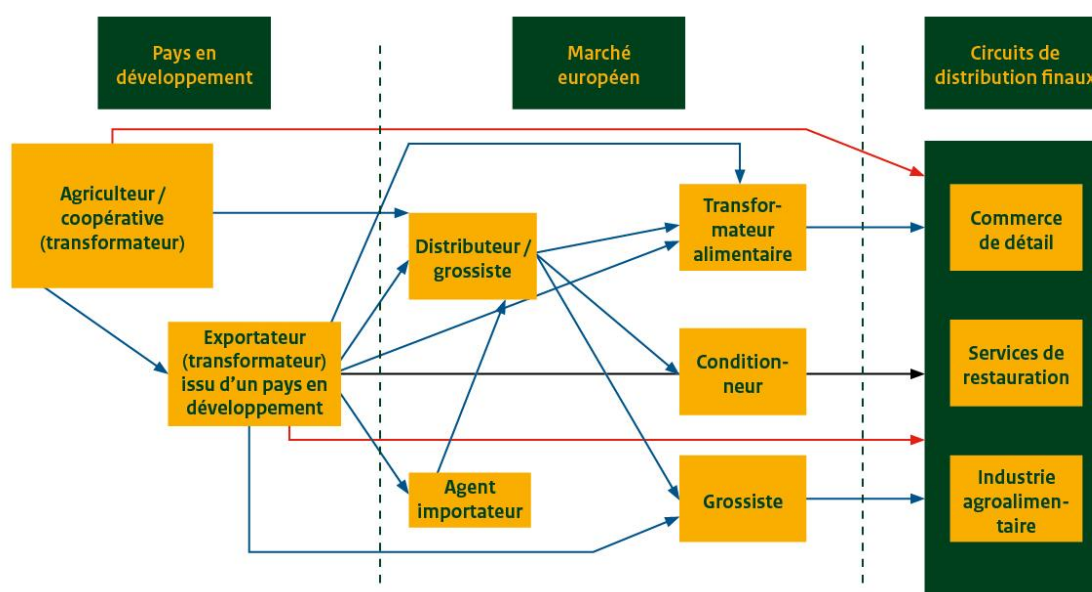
Pays en développement

Marché européen

Circuits de distribution finaux

Agriculteur / coopérative (transformateur)

Exportateur (transformateur) issu d'un pays en développement

Distributeur / grossiste

Agent importateur

Transformateur alimentaire

Conditionneur

Grossiste

Commerce de détail

Services de restauration

Industrie agroalimentaire